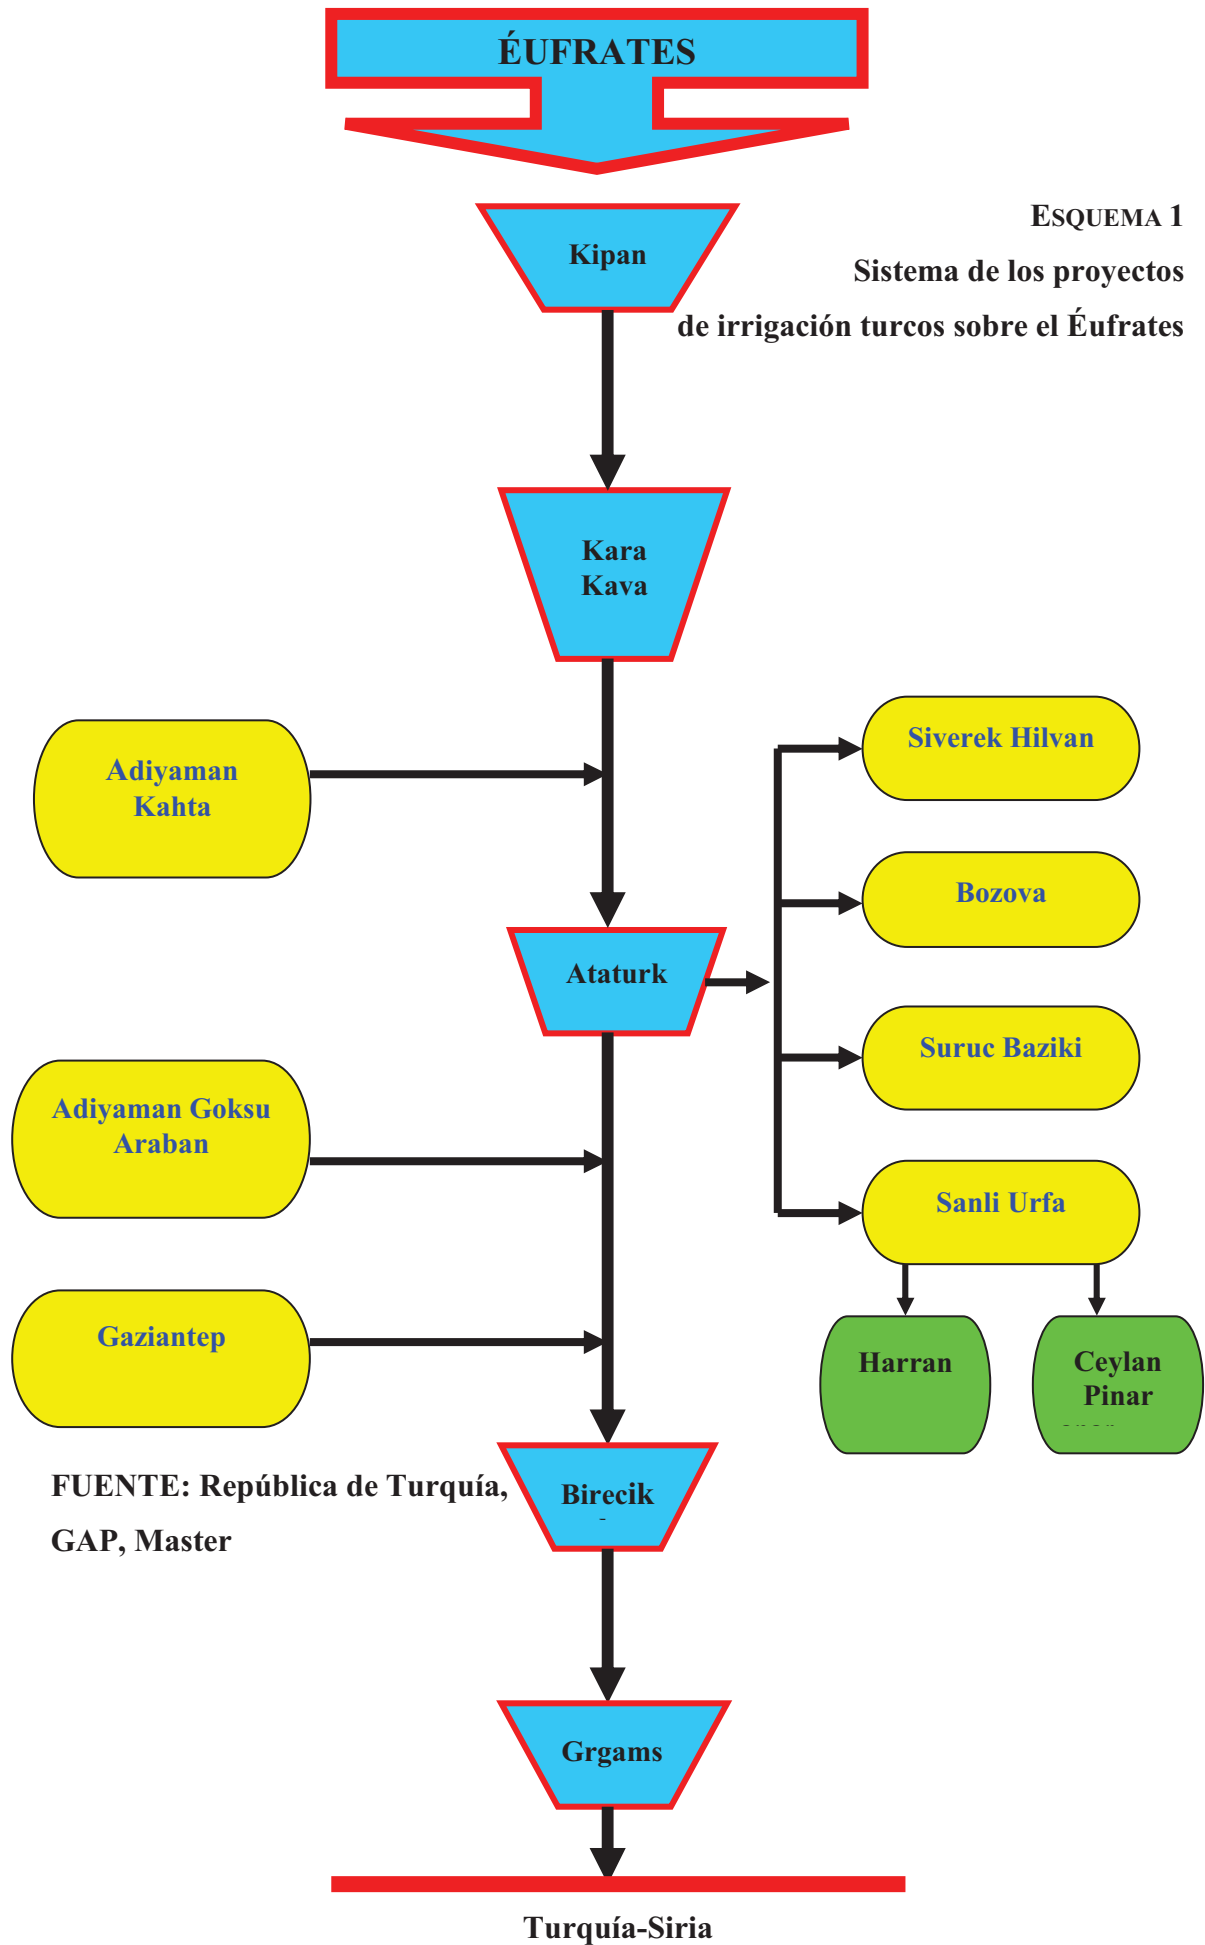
ÉUFRATES

ESQUEMA 1
Sistema de los proyectos de irrigación turcos sobre el Éufrates

Kipan

Kara Kava

Adiyaman Kahta

Siverek Hilvan

Bozova

Ataturk

Suruc Baziki

Adiyaman Goksu Araban

Sanli Urfa

Gaziantep

Harran

Ceylan Pinar

FUENTE: República de Turquía, GAP, Master

Birecik

Grgams

Turquía-Siria